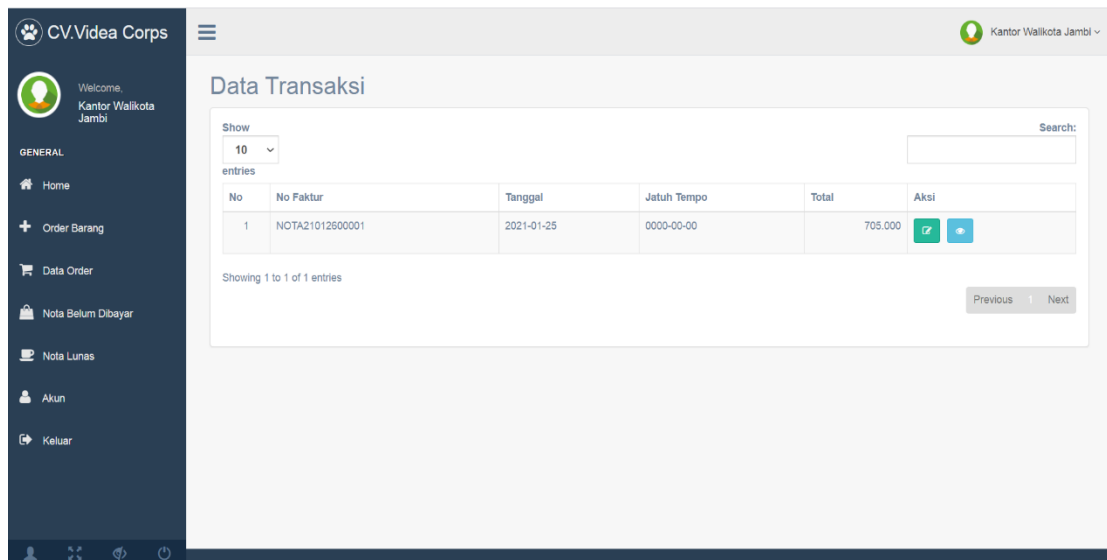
CV.Videa Corps

Welcome,
Kantor Walikota Jambi

GENERAL

Home

Order Barang

Data Order

Nota Belum Dibayar

Nota Lunas

Akun

Keluar

Kantor Walikota Jambi

Data Transaksi

Show
10
entries

Search:

| No | No Faktur | Tanggal | Jatuh Tempo | Total | Aksi |
|---|---|---|---|---|---|
| 1 | NOTA21012600001 | 2021-01-25 | 0000-00-00 | 705.000 | |

Showing 1 to 1 of 1 entries

Previous 1 Next